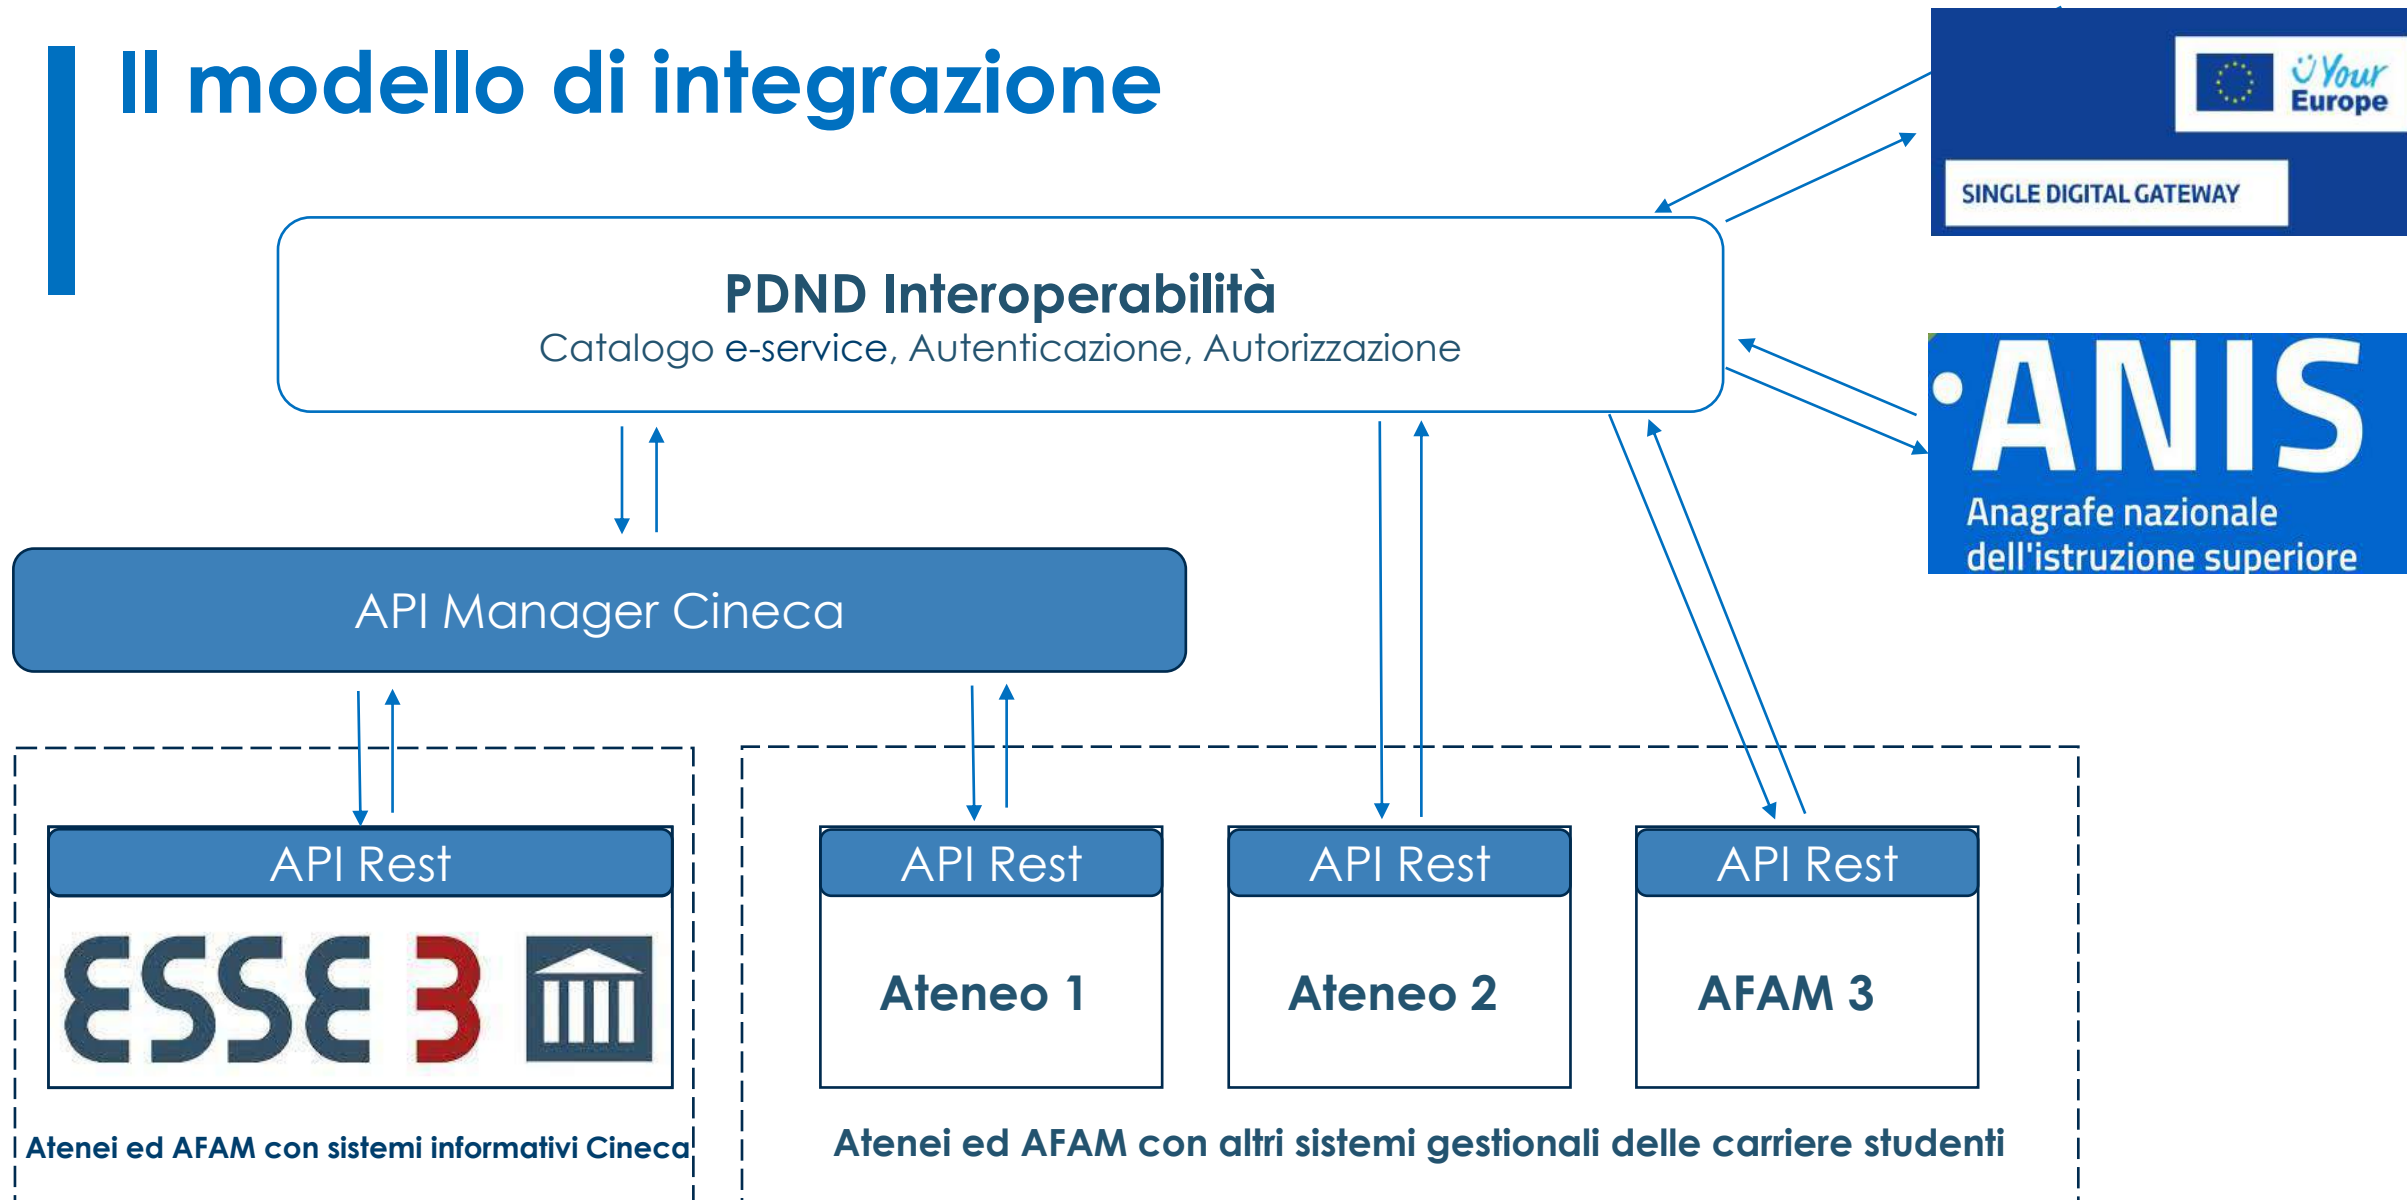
Il modello di integrazione

Your Europe

SINGLE DIGITAL GATEWAY

PDND Interoperabilità
Catalogo e-service, Autenticazione, Autorizzazione

ANIS
Anagrafe nazionale dell'istruzione superiore

API Manager Cineca

API Rest

ESSE 3

API Rest

Ateneo 1

API Rest

Ateneo 2

API Rest

AFAM 3

Atenei ed AFAM con sistemi informativi Cineca

Atenei ed AFAM con altri sistemi gestionali delle carriere studenti